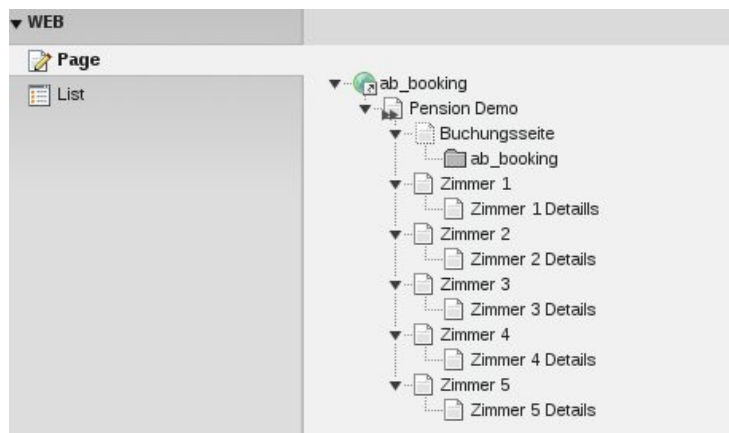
WEB

Page

List

ab_booking

Pension Demo

Buchungsseite

ab_booking

Zimmer 1

Zimmer 1 Details

Zimmer 2

Zimmer 2 Details

Zimmer 3

Zimmer 3 Details

Zimmer 4

Zimmer 4 Details

Zimmer 5

Zimmer 5 Details